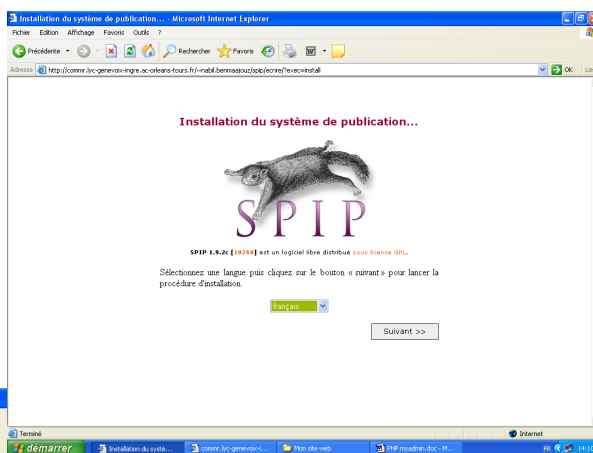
Installation du système de publication... - Microsoft Internet Explorer

Fichier Edition Affichage Favoris Outils ?

Précédente Rechercher Favoris

Adresse http://commr.lyc-genevoix-ingre.ac-orleans-tours.fr/~nabil.benmaajouz/spip/ecrire/?exec=install OK Liens

Installation du système de publication...

SPIP

SPIP 1.9.2c [10268] est un logiciel libre distribué sous licence GPL.

Sélectionnez une langue puis cliquez sur le bouton « suivant » pour lancer la procédure d'installation.

français

Suivant >>

Terminé Internet

démarrer Installation du systè... commr.lyc-genevoix-i... Mon site web PHP myadmin.doc - M... FR 14:10